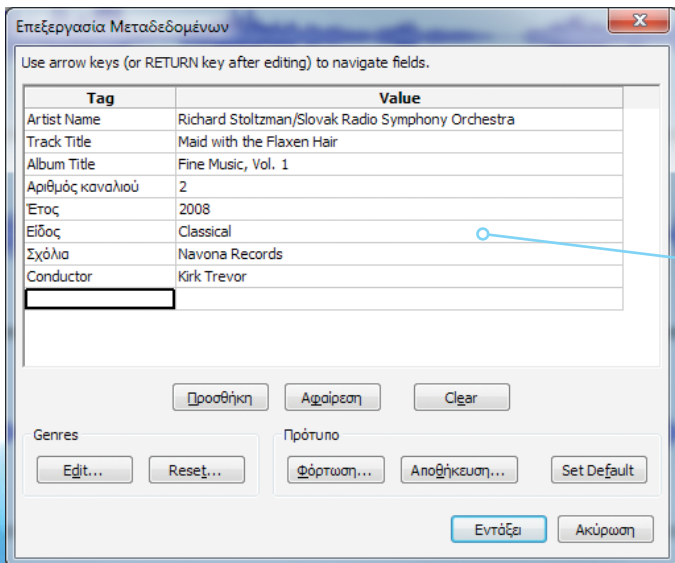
Επεξεργασία Μεταδεδομένων

Use arrow keys (or RETURN key after editing) to navigate fields.

| Tag | Value |
|---|---|
| Artist Name | Richard Stoltzman/Slovak Radio Symphony Orchestra |
| Track Title | Maid with the Flaxen Hair |
| Album Title | Fine Music, Vol. 1 |
| Αριθμός καναλιού | 2 |
| Έτος | 2008 |
| Είδος | Classical |
| Σχόλια | Navona Records |
| Conductor | Kirk Trevor |
| | |

Προσθήκη Αφαίρεση Clear

Genres
Edit... Reset...

Πρότυπο
Φόρτωση... Αποθήκευση... Set Default

Εντάξει Ακύρωση